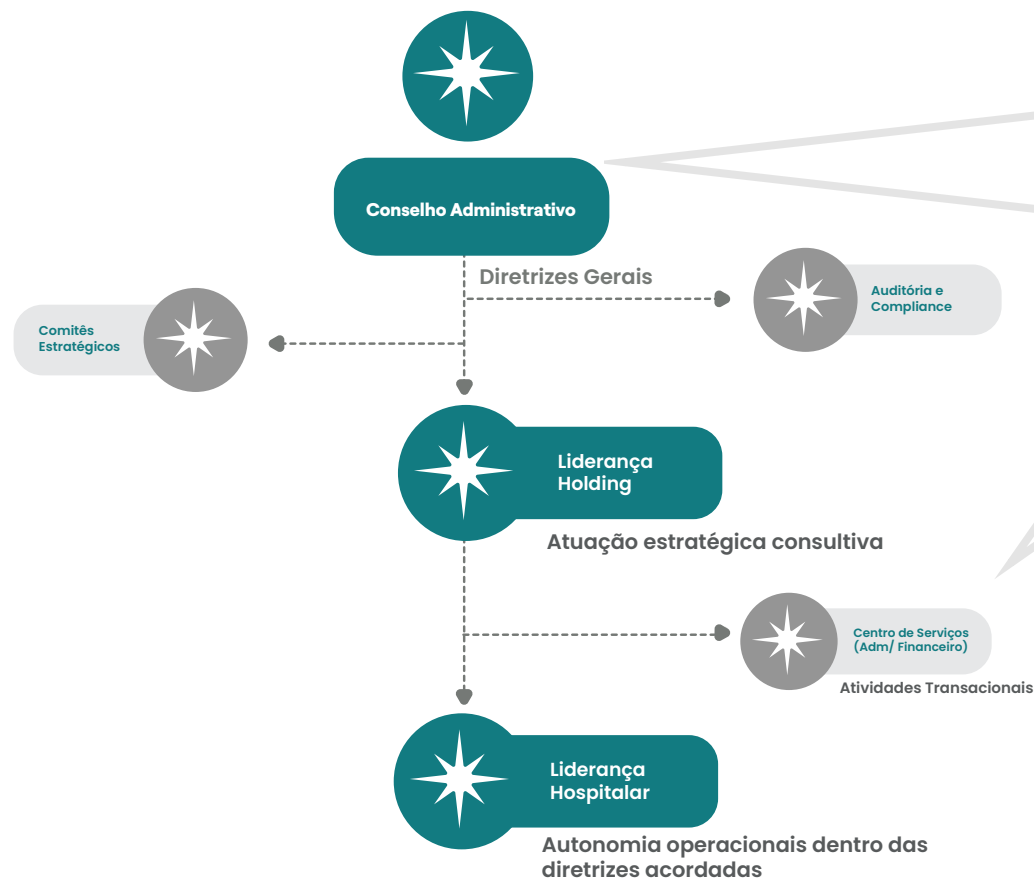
Conselho Administrativo

Diretrizes Gerais

Auditória e Compliance

Comitês Estratégicos

Liderança Holding

Atuação estratégica consultiva

Centro de Serviços (Adm/ Financeiro)

Atividades Transacionais

Liderança Hospitalar

Autonomia operacionais dentro das diretrizes acordadas